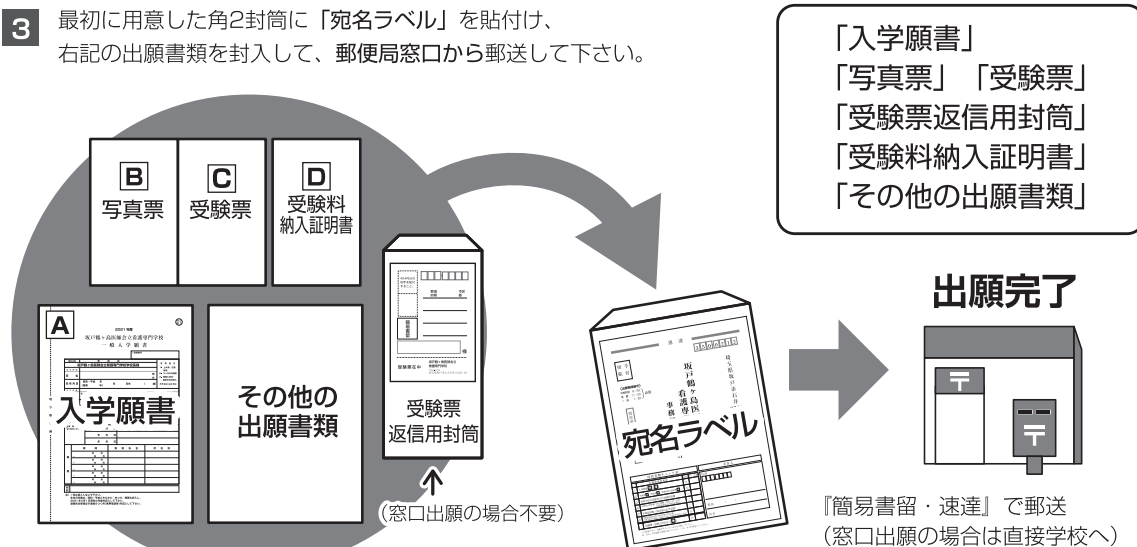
3 最初に用意した角2封筒に「宛名ラベル」を貼付け、右記の出願書類を封入して、郵便局窓口から郵送して下さい。

「入学願書」
「写真票」「受験票」
「受験票返信用封筒」
「受験料納入証明書」
「その他の出願書類」

B 写真票

C 受験票

D 受験料納入証明書

A

坂戸鶴ヶ島医師会立看護専門学校
一 般 入 学 願 書

入学願書

その他の出願書類

受験票返信用封筒

(窓口出願の場合不要)

坂戸鶴ヶ島医師会立看護専門学校 事務局

宛名ラベル

出願完了

『簡易書留・速達』で郵送
(窓口出願の場合は直接学校へ)